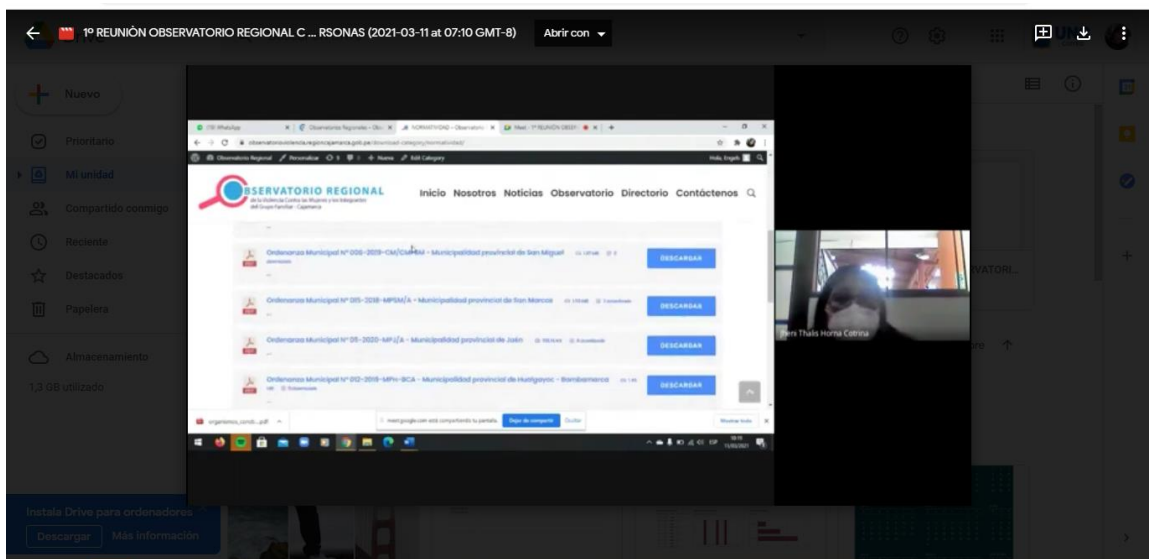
1º REUNIÓN OBSERVATORIO REGIONAL C ... RSONAS (2021-03-11 at 07:10 GMT-8)

Abrir con

Nuevo

Prioritario

Mi unidad

Compartido conmigo

Reciente

Destacados

Papelera

Almacenamiento

1,3 GB utilizado

Instala Drive para ordenadores

Descargar

Más información

OBSERVATORIO REGIONAL

de la Violencia Contra las Mujeres y los Integrantes del Grupo Familiar - Cajamarca

Inicio Nosotros Noticias Observatorio Directorio Contáctenos

Ordenanza Municipal Nº 006-2019-CM/CM-MM – Municipalidad provincial de San Miguel

DESCARGAR

Ordenanza Municipal Nº 015-2018-MPSM/A – Municipalidad provincial de San Marcos

DESCARGAR

Ordenanza Municipal Nº 05-2020-MPJ/A – Municipalidad provincial de Jaén

DESCARGAR

Ordenanza Municipal Nº 012-2019-MPH-BCA – Municipalidad provincial de Hualgayoc – Bambamarca

DESCARGAR

meet.google.com está compartiendo tu pantalla.

Dejar de compartir

Ocultar

Mostrar todo

Keri Thalis Horna Cotrina

VATORI...

re